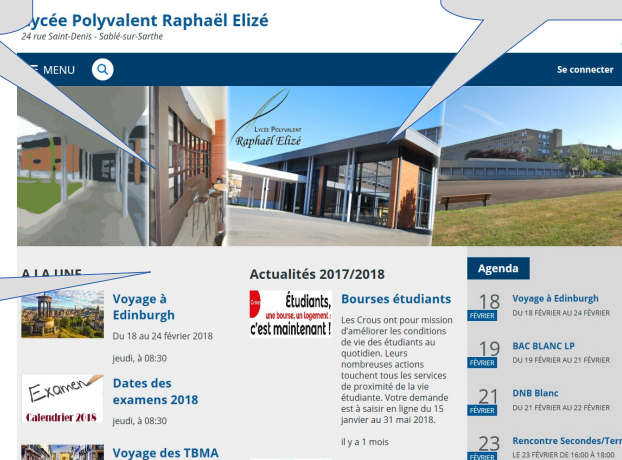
ycée Polyvalent Raphaël Elizé
24 rue Saint-Denis - Sablé-sur-Sarthe

MENU

Se connecter

LYCÉE POLYVALENT
Raphaël Elizé

A LA UNE

Voyage à Edinburgh

Du 18 au 24 février 2018

jeudi, à 08:30

Examen
Calendrier 2018

Dates des examens 2018

jeudi, à 08:30

Voyage des TBMA

Actualités 2017/2018

Étudiants, une bourse, un logement : c'est maintenant !

Bourses étudiants

Les Crous ont pour mission d'améliorer les conditions de vie des étudiants au quotidien. Leurs nombreuses actions touchent tous les services de proximité de la vie étudiante. Votre demande est à saisir en ligne du 15 janvier au 31 mai 2018.

il y a 1 mois

Agenda

18
FÉVRIER
Voyage à Edinburgh
DU 18 FÉVRIER AU 24 FÉVRIER

19
FÉVRIER
BAC BLANC LP
DU 19 FÉVRIER AU 21 FÉVRIER

21
FÉVRIER
DNB Blanc
DU 21 FÉVRIER AU 22 FÉVRIER

23
FÉVRIER
Rencontre Secondes/Term
LE 23 FÉVRIER DE 16:00 À 18:00